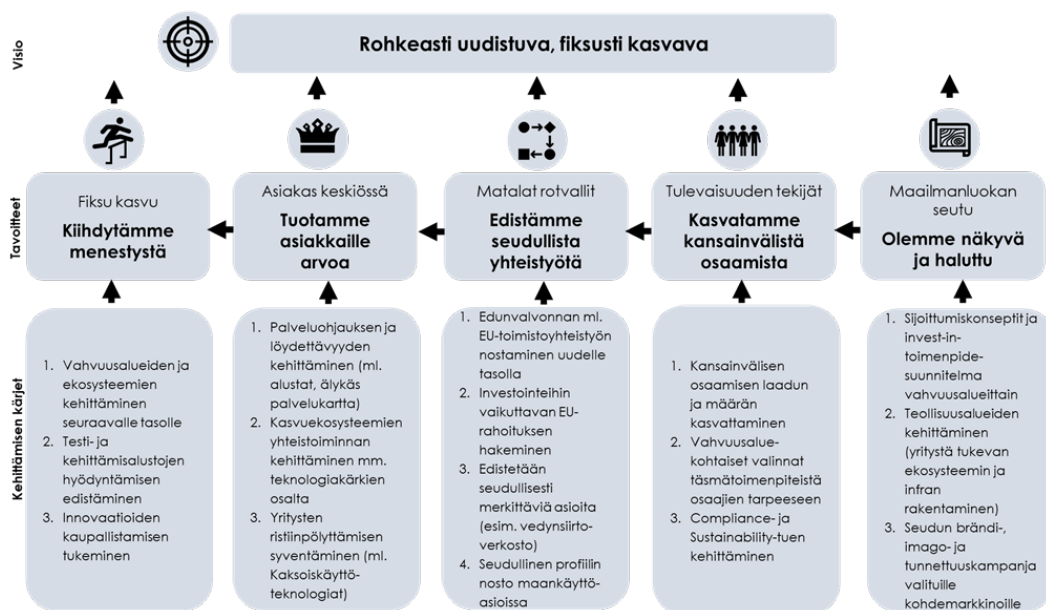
Visio

Rohkeasti uudistuva, fiksusti kasvava

Tavoitteet

Fiksu kasvu
Kiihdytämme menestystä

Asiakas keskiössä
Tuotamme asiakkaille arvoa

Matalat rotvallit
Edistämme seudullista yhteistyötä

Tulevaisuuden tekijät
Kasvatamme kansainvälistä osaamista

Maailmanluokan seutu
Olemme näkyvä ja haluttu

Kehittämisen kärjet

1. Vahvuusalueiden ja ekosysteemien kehittäminen seuraavalle tasolle
2. Testi- ja kehittämisalustojen hyödyntämisen edistäminen
3. Innovaatioiden kaupallistamisen tukeminen

1. Palveluohjauksen ja löydettävyyden kehittäminen (ml. alustat, älykäs palvelukartta)
2. Kasvuekosysteemien yhteistoiminnan kehittäminen mm. teknologiakärkien osalta
3. Yritysten ristiinpölyttämisen syventäminen (ml. Kaksoiskäyttöteknologiat)

1. Edunvalvonnan ml. EU-toimistoyhteistyön nostaminen uudelle tasolla
2. Investointeihin vaikuttavan EU-rahoituksen hakeminen
3. Edistetään seudullisesti merkittäviä asioita (esim. vedynsiirtoverkosto)
4. Seudullinen profiilin nosto maankäyttöasioissa

1. Kansainvälisen osaamisen laadun ja määrän kasvattaminen
2. Vahvuusaluekohtaiset valinnat täsmätoimenpiteistä osaajien tarpeeseen
3. Compliance- ja Sustainability-tuen kehittäminen

1. Sijoittumiskonseptit ja invest-in-toimenpidesuunnitelma vahvuusalueittain
2. Teollisuusalueiden kehittäminen (yritystä tukevan ekosysteemin ja infran rakentaminen)
3. Seudun brändi-, imago- ja tunnettuuskampanja valituille kohdemarkkinoille